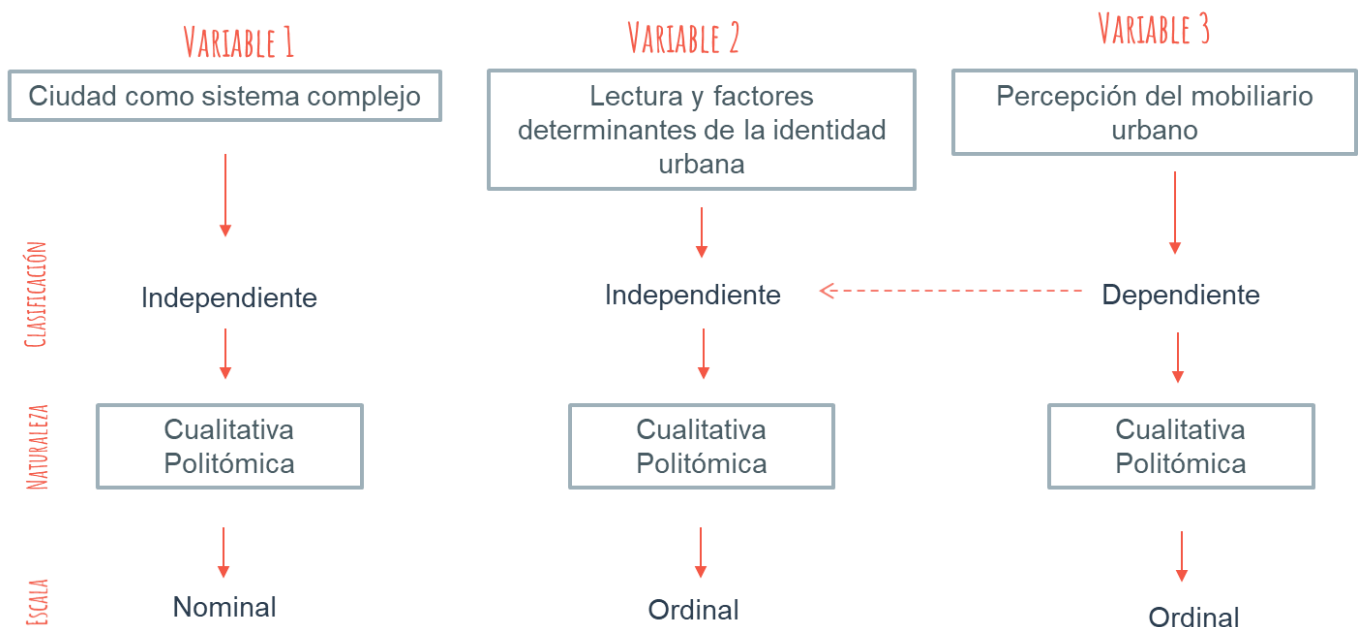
VARIABLE 1

Ciudad como sistema complejo

VARIABLE 2

Lectura y factores determinantes de la identidad urbana

VARIABLE 3

Percepción del mobiliario urbano

CLASIFICACIÓN

Independiente

Independiente

Dependiente

NATURALEZA

Cualitativa Politómica

Cualitativa Politómica

Cualitativa Politómica

ESCALA

Nominal

Ordinal

Ordinal